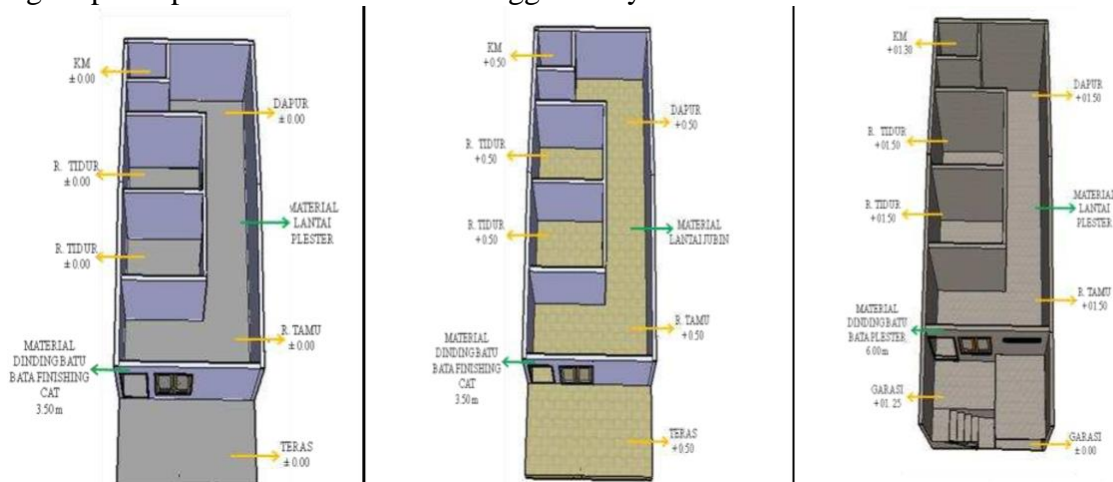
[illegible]

KM
± 0.00

DAPUR
± 0.00

R. TIDUR
± 0.00

MATERIAL
LANTAI
PLESTER

R. TIDUR
± 0.00

MATERIAL
DINDING BATU
BATA FINISHING
CAT
3.50 m

R. TAMU
± 0.00

TERAS
± 0.00

KM
+0.50

DAPUR
+0.50

R. TIDUR
+0.50

R. TIDUR
+0.50

MATERIAL
LANTAI JUBIN

MATERIAL
DINDING BATU
BATA FINISHING
CAT
3.50 m

R. TAMU
+0.50

TERAS
+0.50

KM
+01.50

DAPUR
+01.50

R. TIDUR
+01.50

R. TIDUR
+01.50

MATERIAL
LANTAI
PLESTER

MATERIAL
DINDING BATU
BATA PLESTER
6.00 m

R. TAMU
+01.50

GARASI
+01.25

GARASI
± 0.00